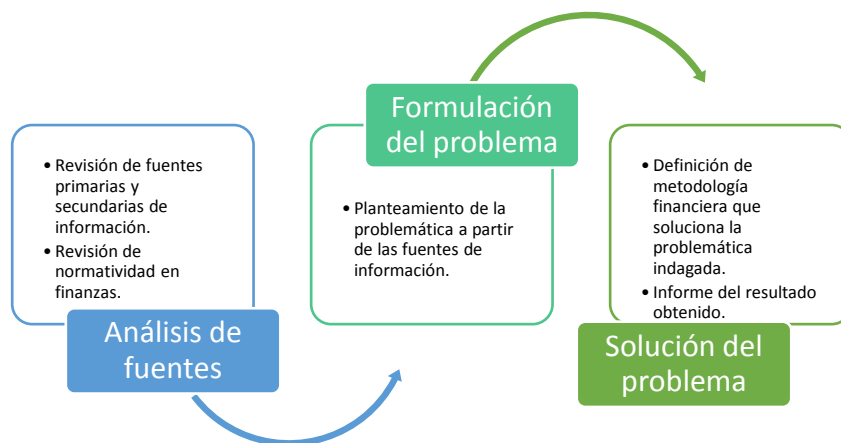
• Revisión de fuentes primarias y secundarias de información.
• Revisión de normatividad en finanzas.

Análisis de fuentes

Formulación del problema

• Planteamiento de la problemática a partir de las fuentes de información.

• Definición de metodología financiera que soluciona la problemática indagada.
• Informe del resultado obtenido.

Solución del problema